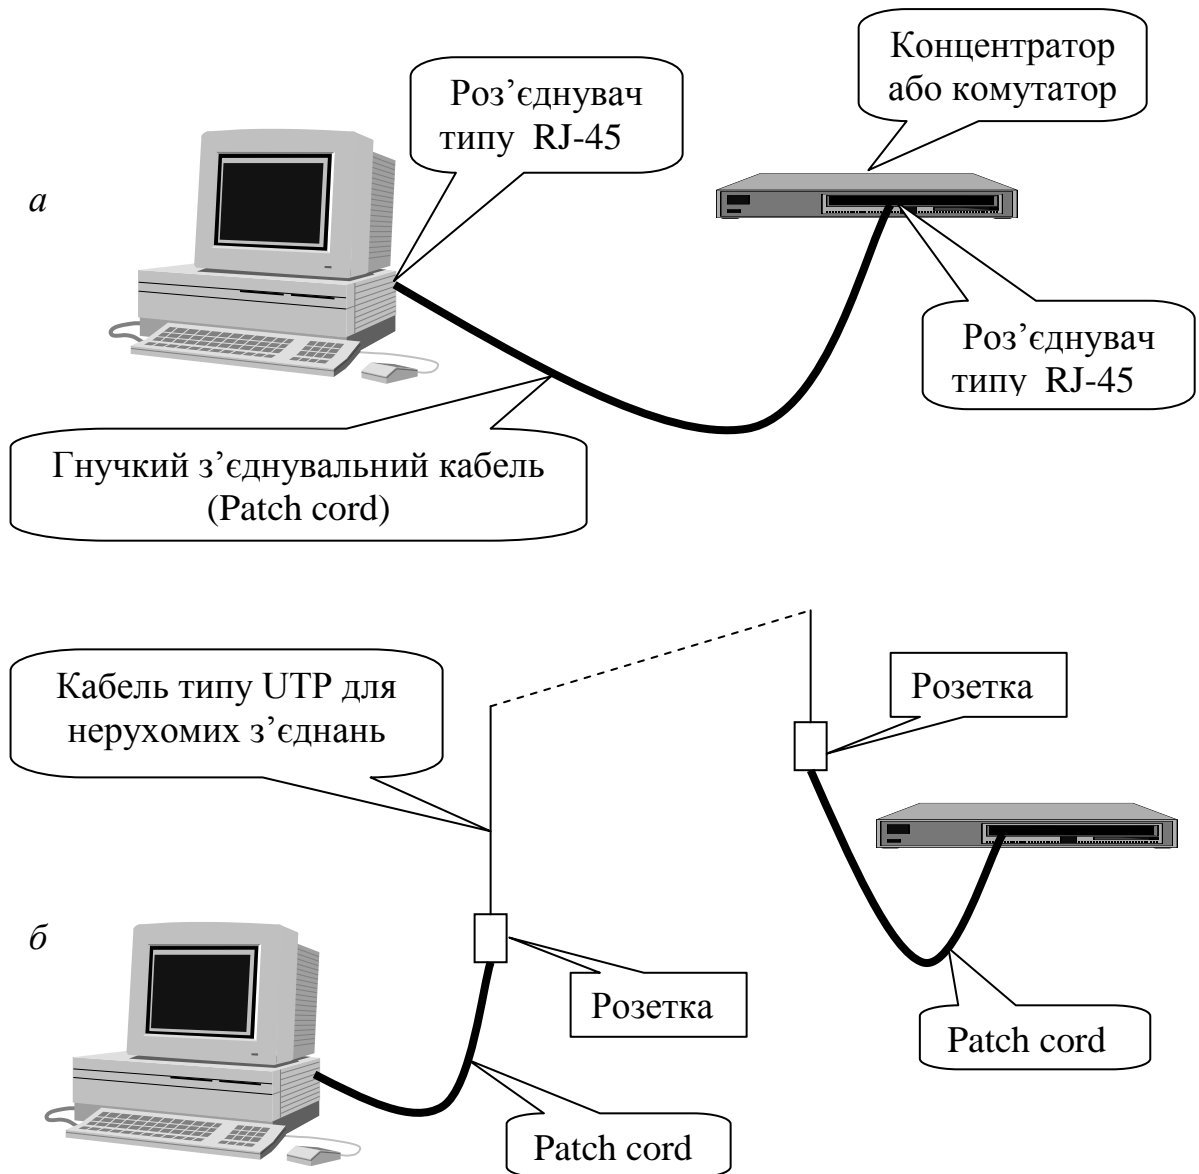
Концентратор або комутатор

Роз’єднувач типу RJ-45

а

Роз’єднувач типу RJ-45

Гнучкий з’єднувальний кабель (Patch cord)

Кабель типу UTP для нерухомих з’єднань

Розетка

б

Розетка

Patch cord

Patch cord